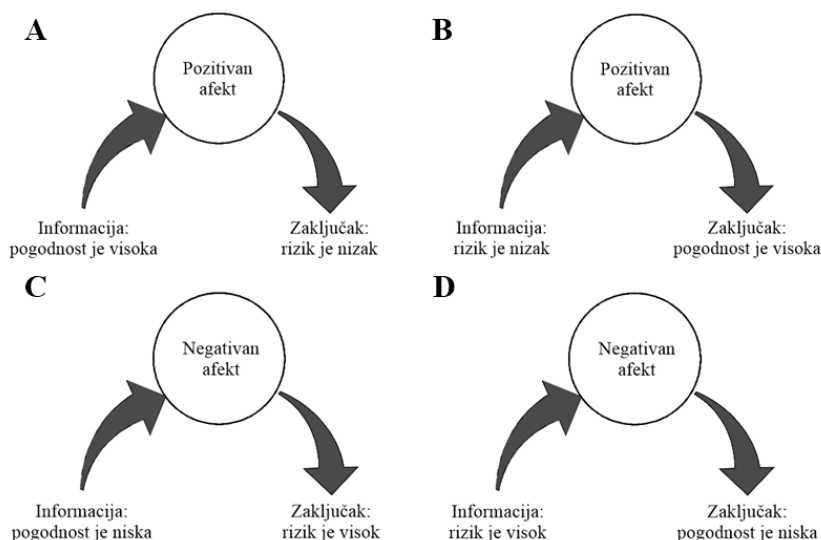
A

Pozitivan afekt

Informacija: pogodnost je visoka

Zaključak: rizik je nizak

B

Pozitivan afekt

Informacija: rizik je nizak

Zaključak: pogodnost je visoka

C

Negativan afekt

Informacija: pogodnost je niska

Zaključak: rizik je visok

D

Negativan afekt

Informacija: rizik je visok

Zaključak: pogodnost je niska